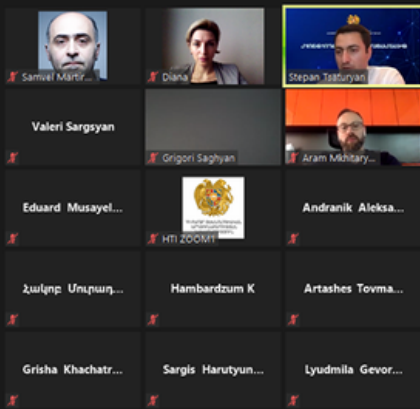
Samvel Martir...

Diana

Stepan Tsaturyan

Valeri Sargsyan

Grigori Saghyan

Aram Mkhitary...

Eduard Musayel...

HTI ZOOM1

Andranik Aleksa...

Հակոբ Սուքիաս...

Hambardzum K

Artashes Tovma...

Grisha Khachatr...

Sargis Harutyun...

Lyudmila Gevor...